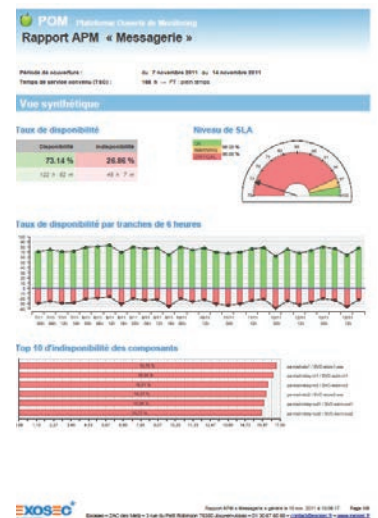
POM Plateforme Ouverte de Monitoring

Rapport APM « Messagerie »

Période de couverture : du 7 novembre 2011 au 14 novembre 2011

Temps de service convenu (TSC) : 168 h → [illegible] : plein temps

Vue synthétique

Taux de disponibilité

| Disponibilité | Indisponibilité |
|---|---|
| 73.14 % | 26.86 % |
| 122 h 42 m | 45 h 7 m |

Niveau de SLA

Taux de disponibilité par tranches de 6 heures

Top 10 d'indisponibilité des composants

EXOSEC

Rapport APM « Messagerie » généré le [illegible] 2011 à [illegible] Page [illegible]

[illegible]